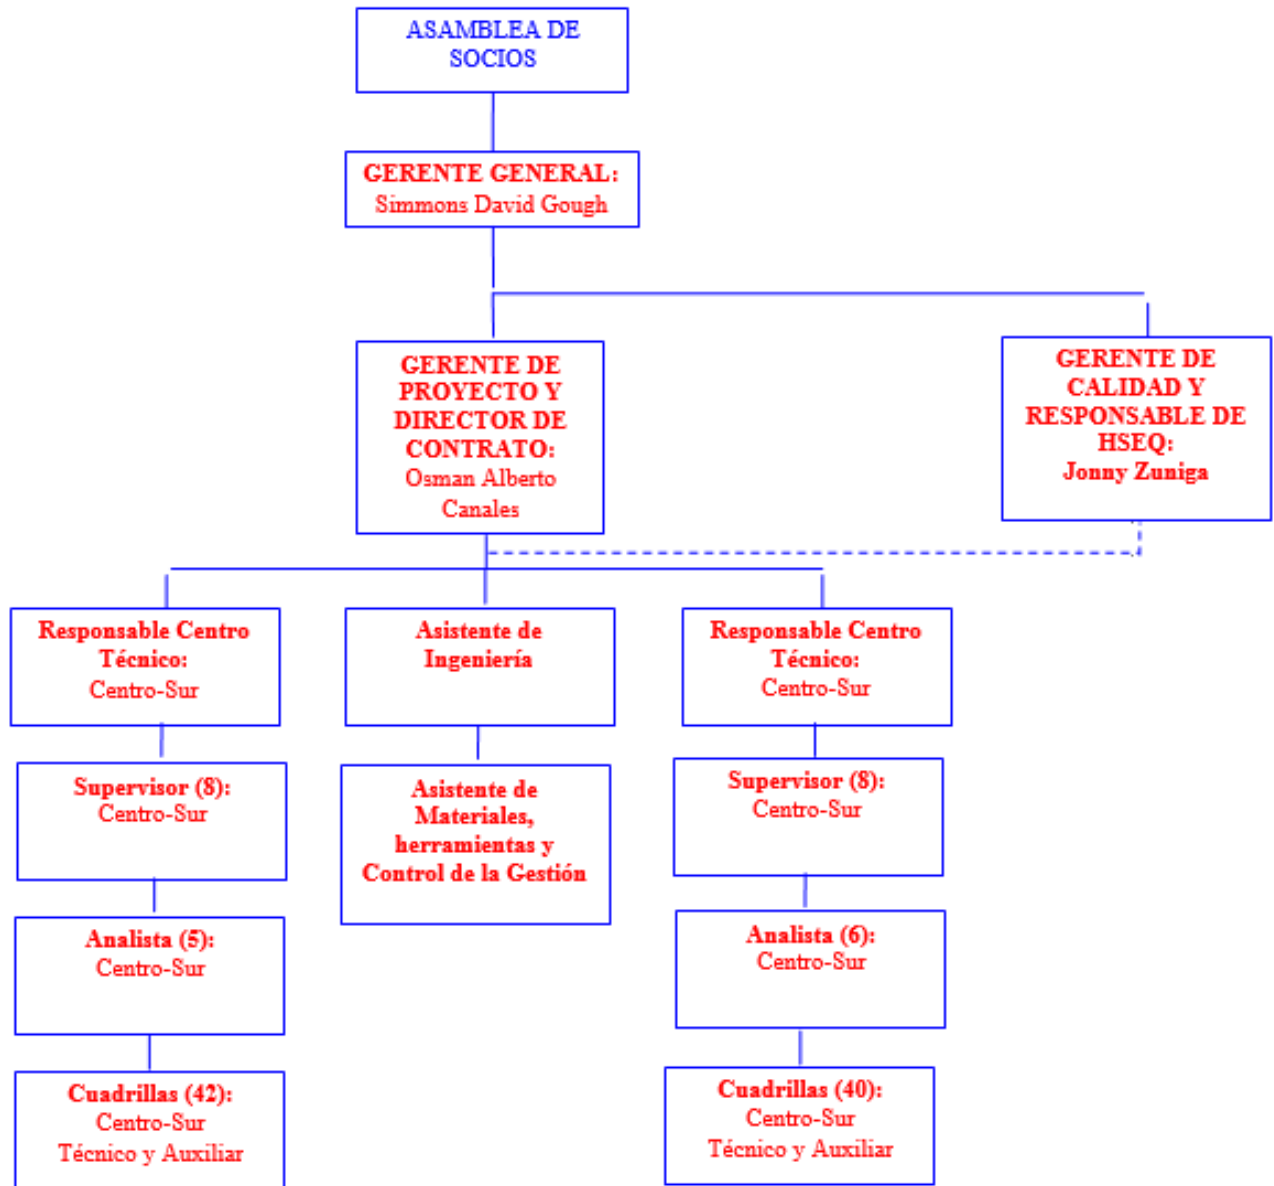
ASAMBLEA DE SOCIOS

GERENTE GENERAL:
Simmons David Gough

GERENTE DE PROYECTO Y DIRECTOR DE CONTRATO:
Osman Alberto Canales

GERENTE DE CALIDAD Y RESPONSABLE DE HSEQ:
Jonny Zuniga

Responsable Centro Técnico:
Centro-Sur

Asistente de Ingeniería

Responsable Centro Técnico:
Centro-Sur

Supervisor (8):
Centro-Sur

Asistente de Materiales, herramientas y Control de la Gestión

Supervisor (8):
Centro-Sur

Analista (5):
Centro-Sur

Analista (6):
Centro-Sur

Cuadrillas (42):
Centro-Sur
Técnico y Auxiliar

Cuadrillas (40):
Centro-Sur
Técnico y Auxiliar